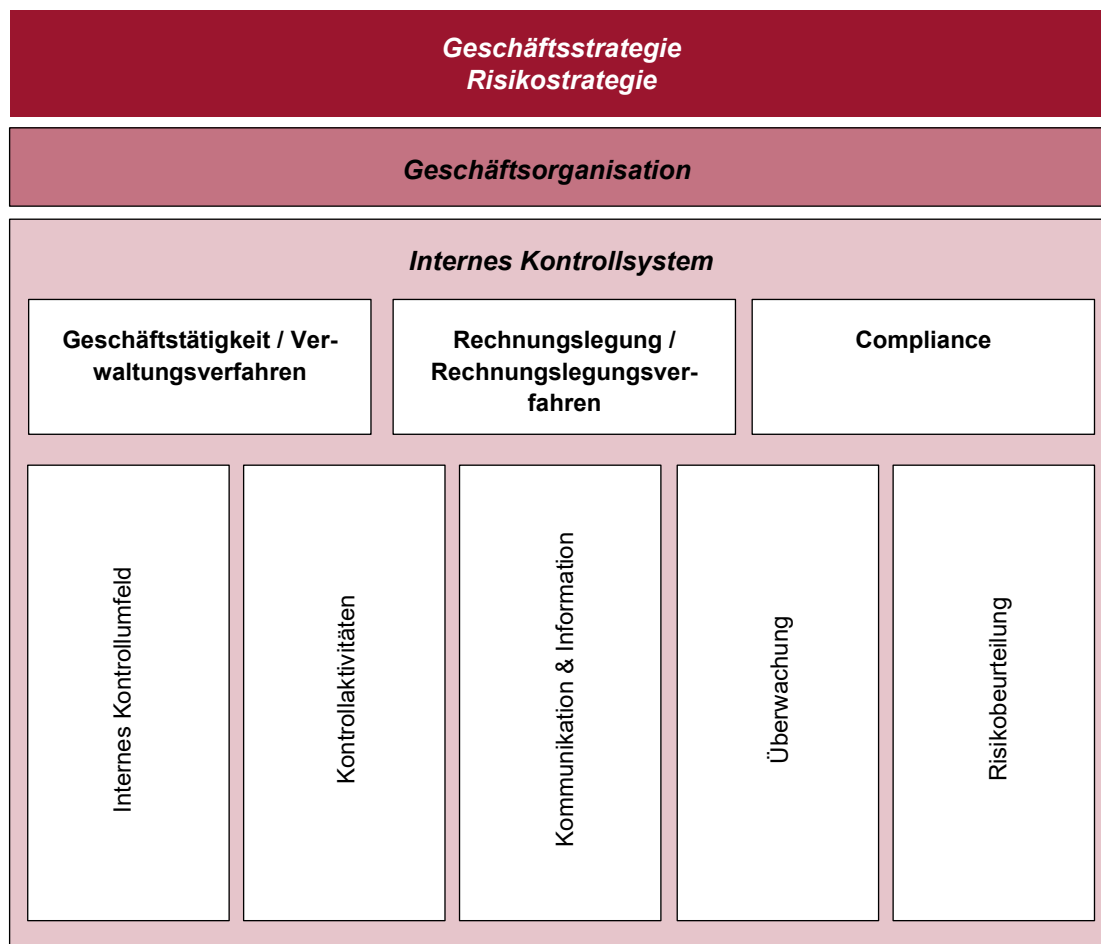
Geschäftsstrategie
Risikostrategie

Geschäftsorganisation

Internes Kontrollsystem

Geschäftstätigkeit / Verwaltungsverfahren

Rechnungslegung / Rechnungslegungsverfahren

Compliance

Internes Kontrollumfeld

Kontrollaktivitäten

Kommunikation & Information

Überwachung

Risikobeurteilung